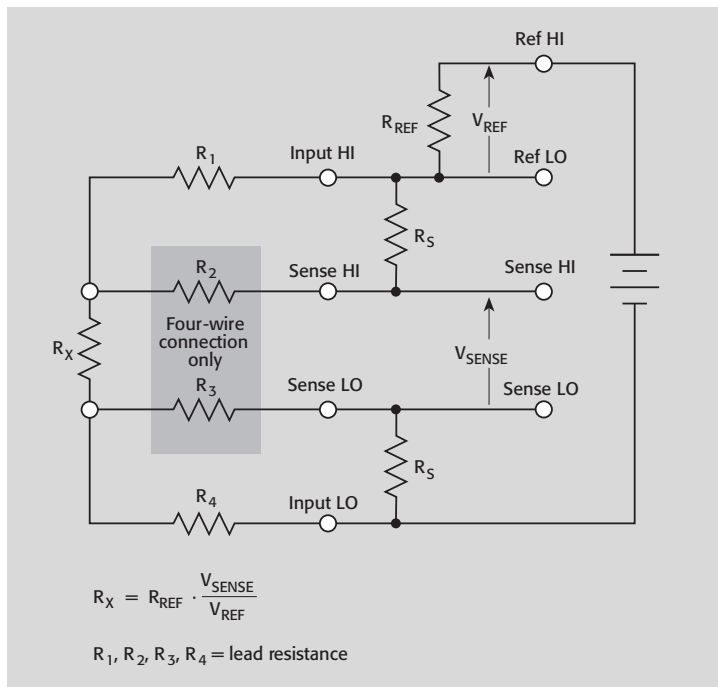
Ref HI

$R_{REF}$

$V_{REF}$

$R_1$

Input HI

Ref LO

$R_S$

$R_2$

Sense HI

Sense HI

Four-wire connection only

$R_X$

$V_{SENSE}$

$R_3$

Sense LO

Sense LO

$R_S$

$R_4$

Input LO

$R_X = R_{REF} \cdot \frac{V_{SENSE}}{V_{REF}}$

$R_1$, $R_2$, $R_3$, $R_4$ = lead resistance